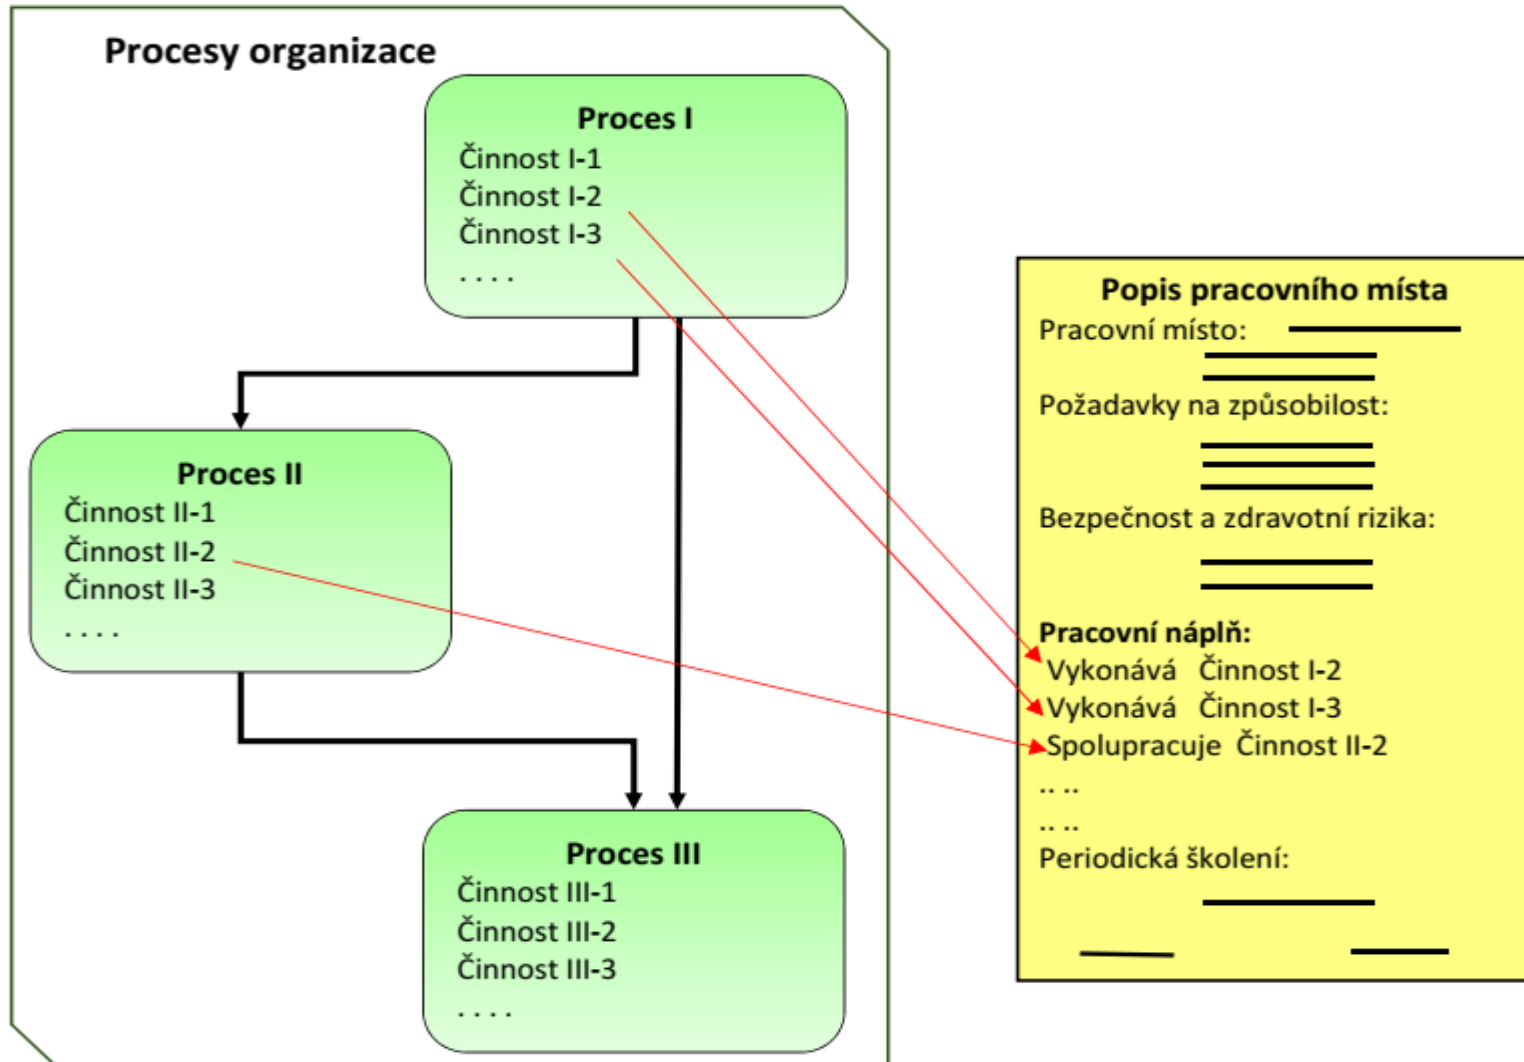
Procesy organizace

Proces I
Činnost I-1
Činnost I-2
Činnost I-3
. . . .

Proces II
Činnost II-1
Činnost II-2
Činnost II-3
. . . .

Proces III
Činnost III-1
Činnost III-2
Činnost III-3
. . . .

Popis pracovního místa
Pracovní místo:
Požadavky na způsobilost:
Bezpečnost a zdravotní rizika:
Pracovní náplň:
Vykonává Činnost I-2
Vykonává Činnost I-3
Spolupracuje Činnost II-2
.. ..
.. ..
Periodická školení: